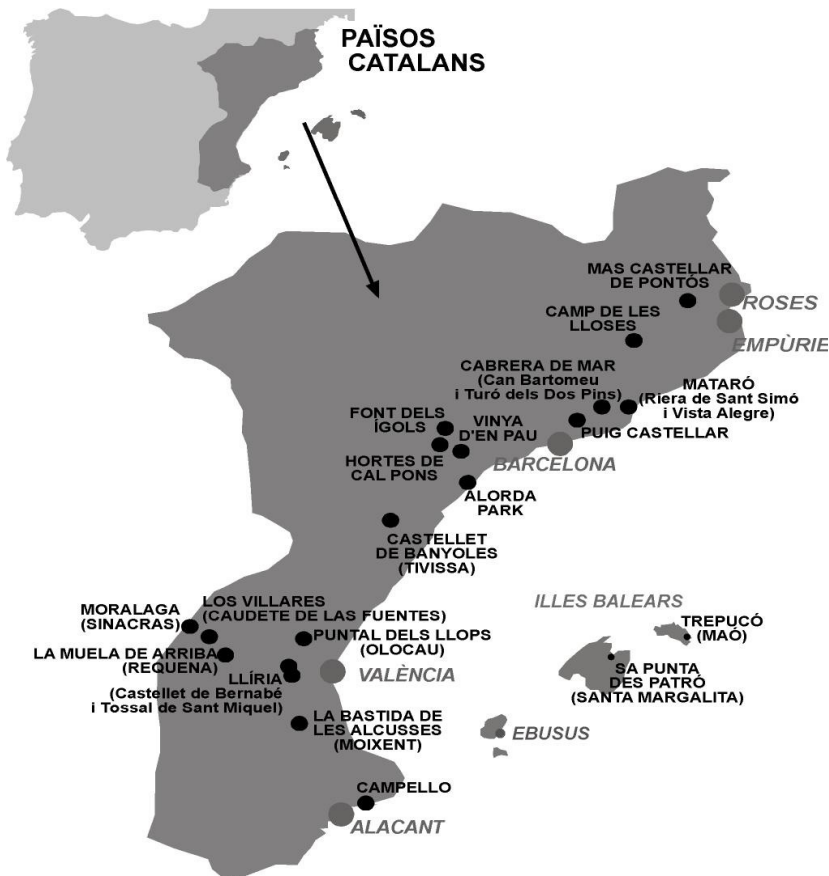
PAÏSOS CATALANS

MAS CASTELLAR DE PONTÓS

ROSES

CAMP DE LES LLOSES

EMPÙRIE

CABRERA DE MAR (Can Bartomeu i Turó dels Dos Pins)

MATARÓ (Riera de Sant Simó i Vista Alegre)

FONT DELS ÍGOLS

VINYA D'EN PAU

PUIG CASTELLAR

HORTES DE CAL PONS

BARCELONA

ALORDA PARK

CASTELLET DE BANYOLES (TIVISSA)

ILLES BALEARS

LOS VILLARES (CAUDETE DE LAS FUENTES)

MORALAGA (SINACRAS)

PUNTAL DELS LLOPS (OLOCAU)

TREPUCÓ (MAÓ)

LA MUELA DE ARRIBA (REQUENA)

LLÍRIA (Castellet de Bernabé i Tossal de Sant Miquel)

VALÈNCIA

SA PUNTA DES PATRÓ (SANTA MARGALITA)

LA BASTIDA DE LES ALCUSSES (MOIXENT)

EBUSUS

CAMPELLO

ALACANT